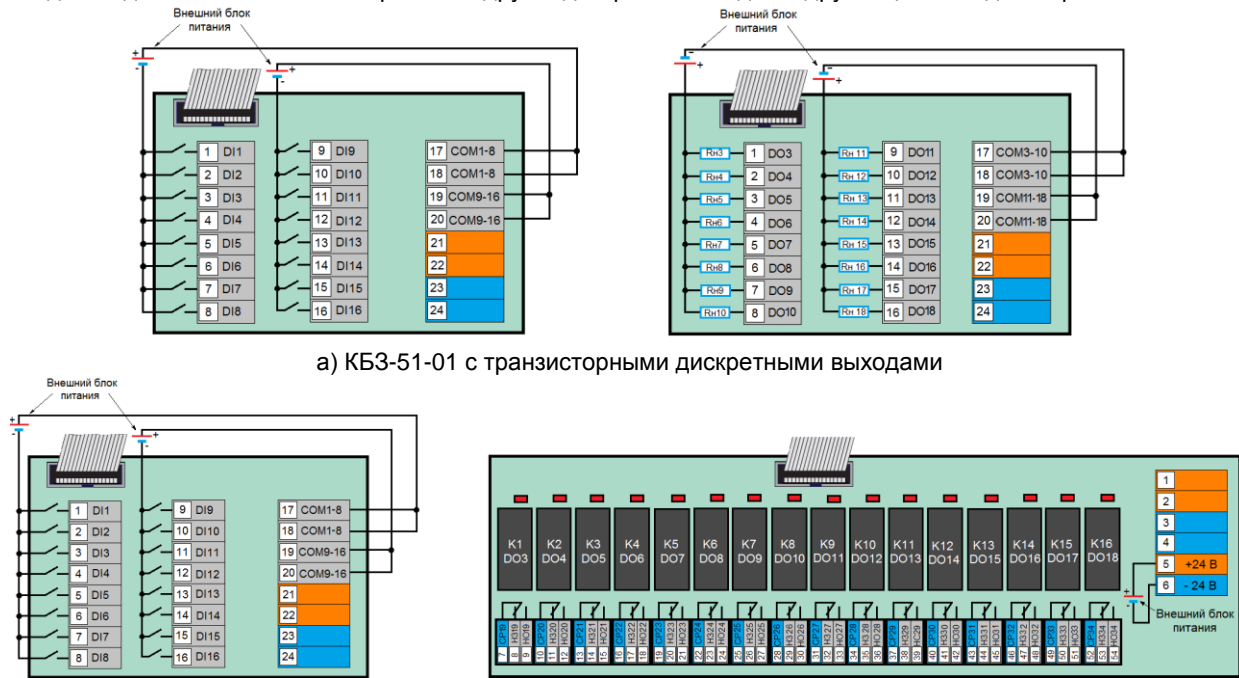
Внешний блок питания

+
-
-
+

1 DI1
2 DI2
3 DI3
4 DI4
5 DI5
6 DI6
7 DI7
8 DI8

9 DI9
10 DI10
11 DI11
12 DI12
13 DI13
14 DI14
15 DI15
16 DI16

17 COM1-8
18 COM1-8
19 COM9-16
20 COM9-16
21
22
23
24

Внешний блок питания

-
+
-
+

Rн3 1 DO3
Rн4 2 DO4
Rн5 3 DO5
Rн6 4 DO6
Rн7 5 DO7
Rн8 6 DO8
Rн9 7 DO9
Rн10 8 DO10

Rн 11 9 DO11
Rн 12 10 DO12
Rн 13 11 DO13
Rн 14 12 DO14
Rн 15 13 DO15
Rн 16 14 DO16
Rн 17 15 DO17
Rн 18 16 DO18

17 COM3-10
18 COM3-10
19 COM11-18
20 COM11-18
21
22
23
24

а) КБЗ-51-01 с транзисторными дискретными выходами

Внешний блок питания

+
-
-
+

1 DI1
2 DI2
3 DI3
4 DI4
5 DI5
6 DI6
7 DI7
8 DI8

9 DI9
10 DI10
11 DI11
12 DI12
13 DI13
14 DI14
15 DI15
16 DI16

17 COM1-8
18 COM1-8
19 COM9-16
20 COM9-16
21
22
23
24

K1 DO3
K2 DO4
K3 DO5
K4 DO6
K5 DO7
K6 DO8
K7 DO9
K8 DO10
K9 DO11
K10 DO12
K11 DO13
K12 DO14
K13 DO15
K14 DO16
K15 DO17
K16 DO18

1
2
3
4
5 +24 В
6 - 24 В

+
-
Внешний блок питания

7 CP19 8 H319 9 HO19 10 CP20 11 H320 12 HO20 13 CP21 14 H321 15 HO21 16 CP22 17 H322 18 HO22 19 CP23 20 H323 21 HO23 22 CP24 23 H324 24 HO24 25 CP25 26 H325 27 HO25 28 CP26 29 H326 30 HO26 31 CP27 32 H327 33 HO27 34 CP28 35 H328 36 HO28 37 CP29 38 H329 39 HO29 40 CP30 41 H330 42 HO30 43 CP31 44 H331 45 HO31 46 CP32 47 H332 48 HO32 49 CP33 50 H333 51 HO33 52 CP34 53 H334 54 HO34